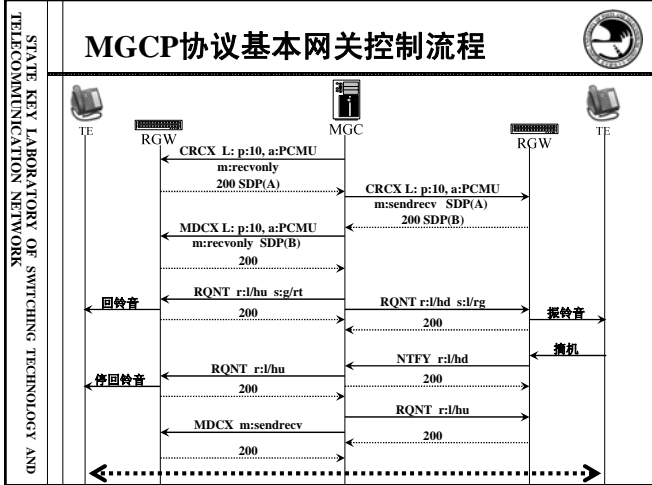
STATE KEY LABORATORY OF SWITCHING TECHNOLOGY AND TELECOMMUNICATION NETWORK

MGCP协议基本网关控制流程

TE

RGW

MGC

RGW

TE

CRCX L: p:10, a:PCMU m:recvonly

200 SDP(A)

CRCX L: p:10, a:PCMU m:sendrecv SDP(A)

200 SDP(B)

MDCX L: p:10, a:PCMU m:recvonly SDP(B)

200

RQNT r:l/hu s:g/rt

回铃音

200

RQNT r:l/hd s:l/rg

振铃音

200

摘机

NTFY r:l/hd

RQNT r:l/hu

停回铃音

200

200

RQNT r:l/hu

MDCX m:sendrecv

200

200